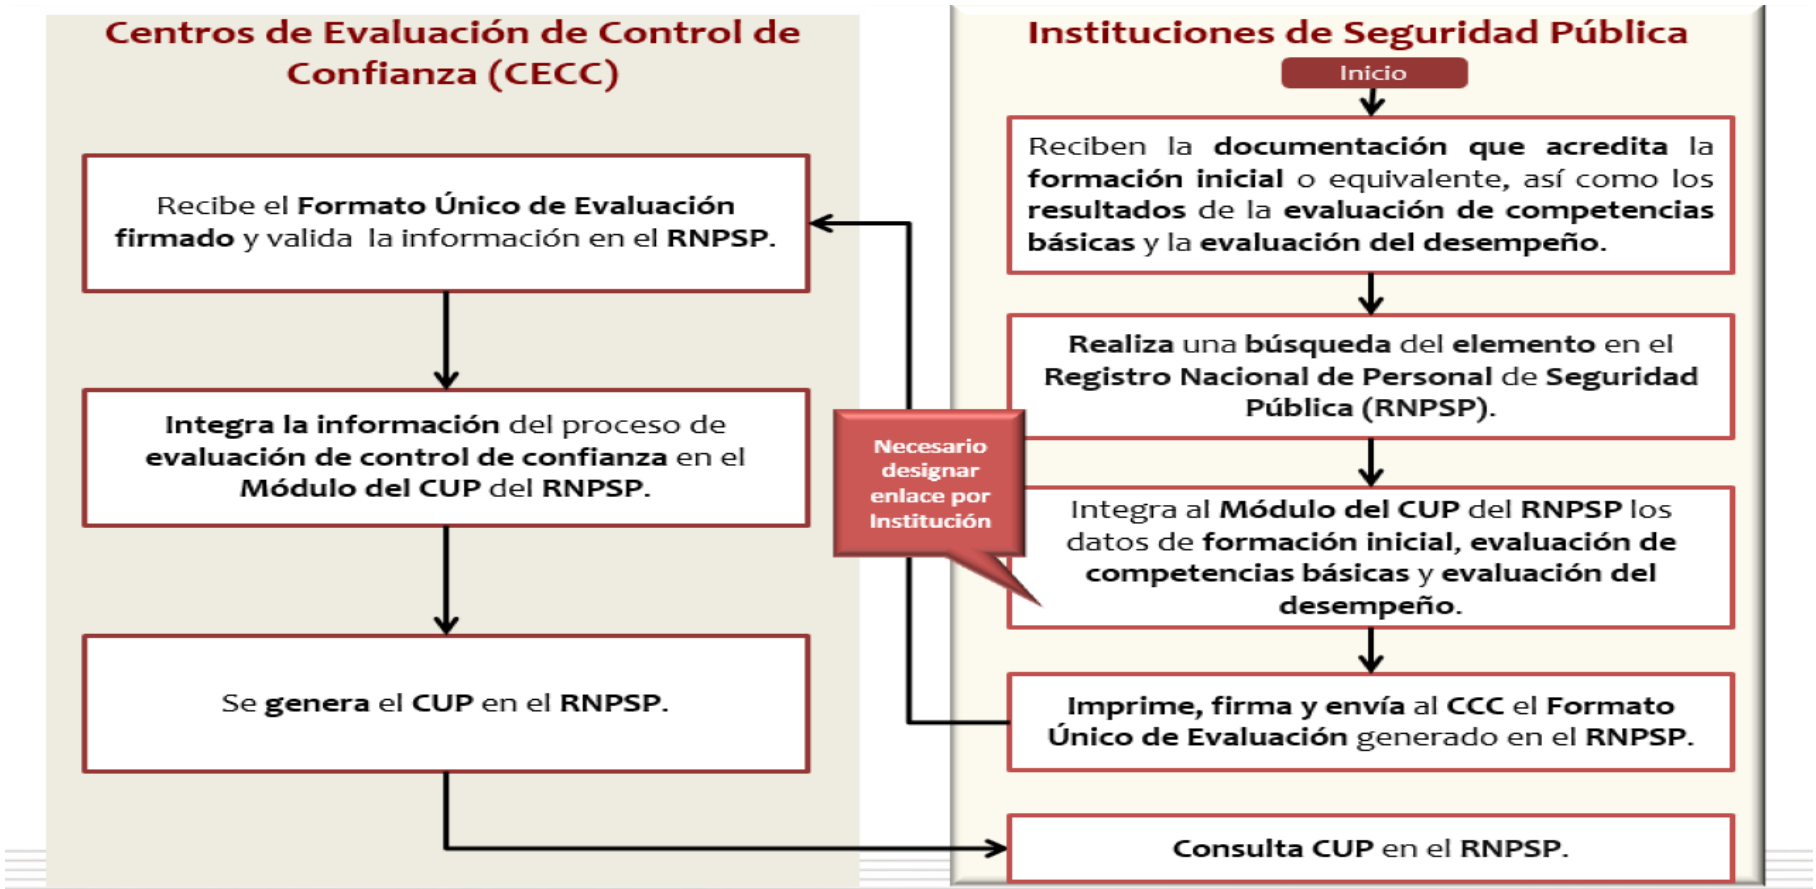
Centros de Evaluación de Control de Confianza (CECC)

Recibe el Formato Único de Evaluación firmado y valida la información en el RNPSP.

Integra la información del proceso de evaluación de control de confianza en el Módulo del CUP del RNPSP.

Se genera el CUP en el RNPSP.

Necesario designar enlace por Institución

Instituciones de Seguridad Pública

Inicio

Reciben la documentación que acredita la formación inicial o equivalente, así como los resultados de la evaluación de competencias básicas y la evaluación del desempeño.

Realiza una búsqueda del elemento en el Registro Nacional de Personal de Seguridad Pública (RNPSP).

Integra al Módulo del CUP del RNPSP los datos de formación inicial, evaluación de competencias básicas y evaluación del desempeño.

Imprime, firma y envía al CCC el Formato Único de Evaluación generado en el RNPSP.

Consulta CUP en el RNPSP.